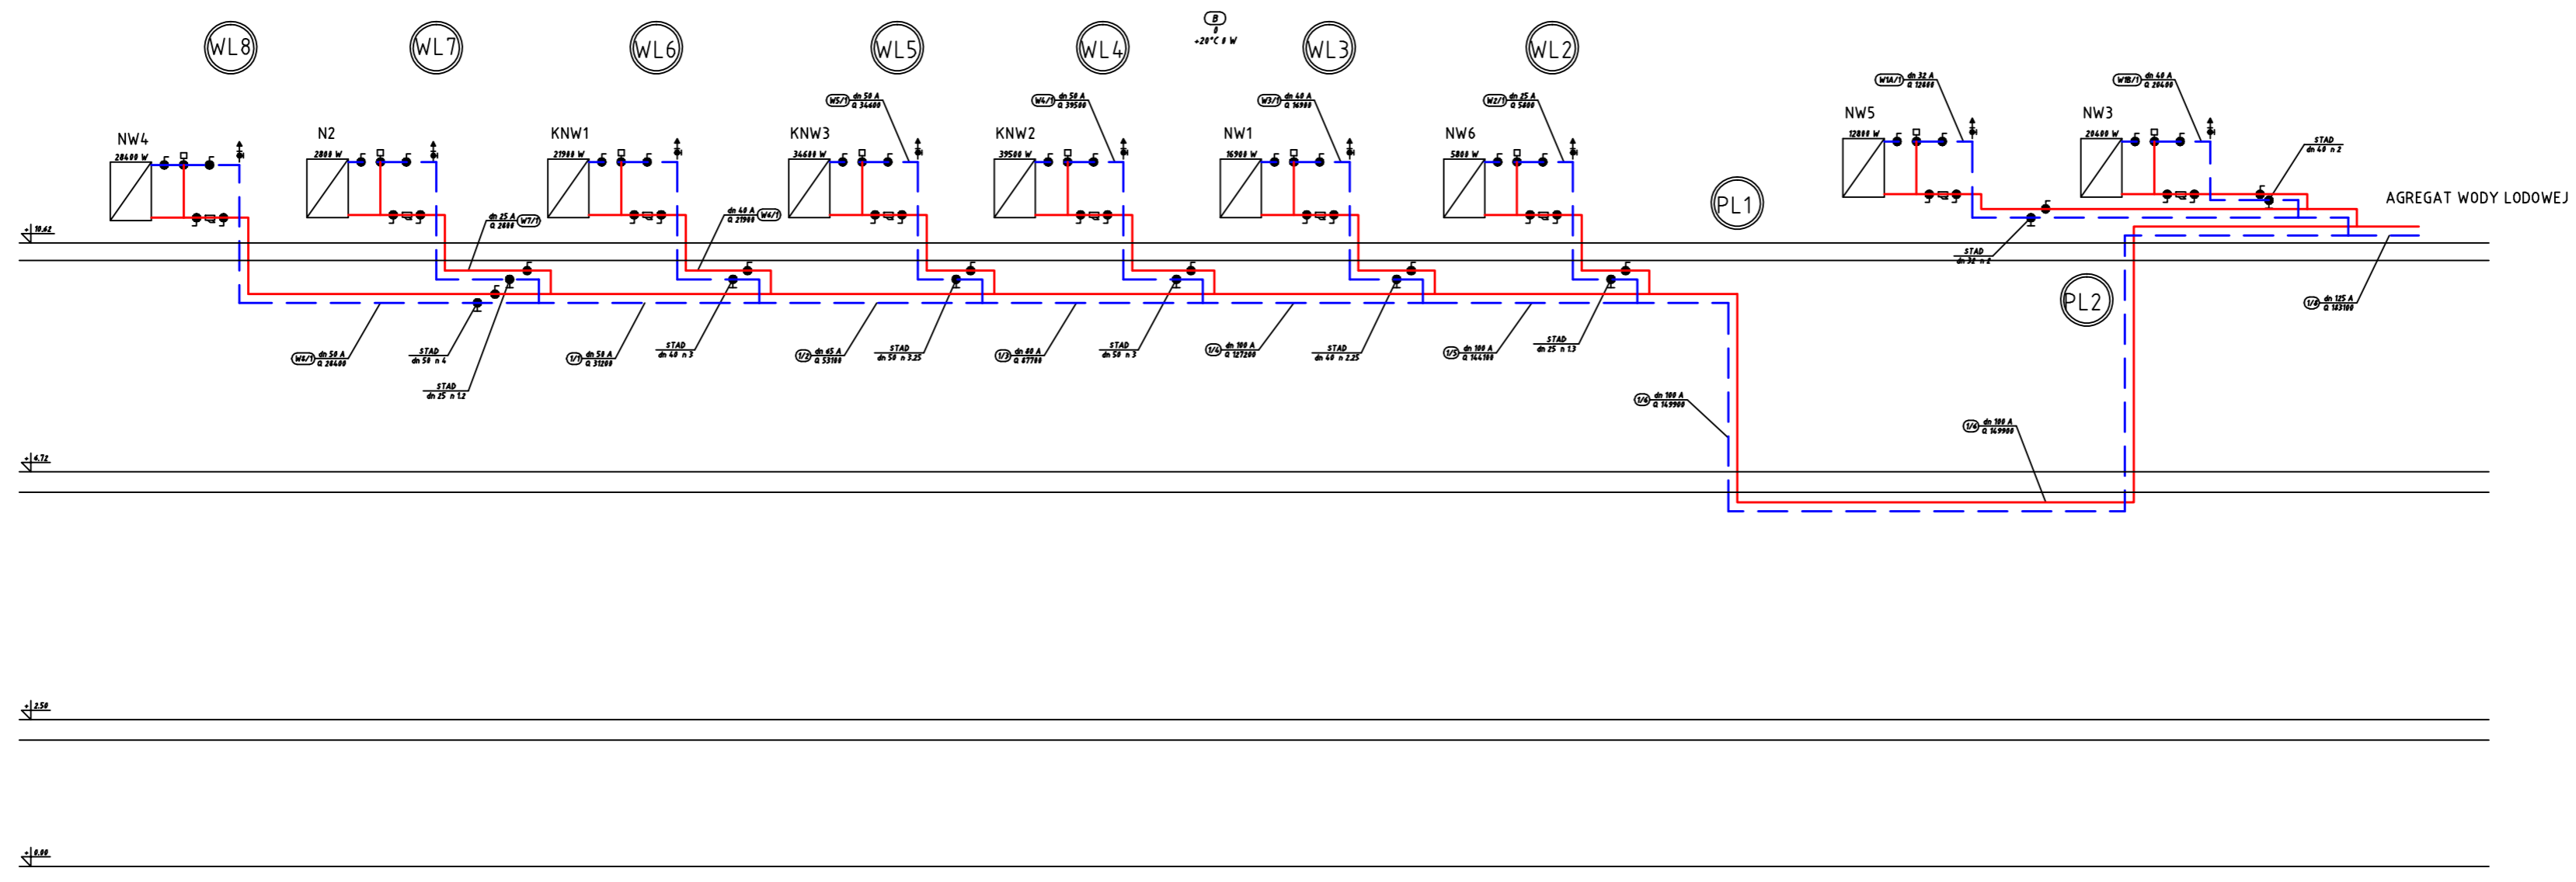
WL8
WL7
WL6
WL5
WL4
B
+20°C 0 W
WL3
WL2

W5/1 dn 50 A Q 34600
W4/1 dn 50 A Q 39500
W3/1 dn 40 A Q 16900
W2/1 dn 25 A Q 5800
W1A/1 dn 32 A Q 12800
W1B/1 dn 40 A Q 29400

NW4 28400 W
N2 2800 W
KNW1 21900 W
KNW3 34600 W
KNW2 39500 W
NW1 16900 W
NW6 5800 W
NW5 12800 W
NW3 29400 W

STAD dn 40 n 2
AGREGAT WODY LODOWEJ
PL1
+10.62
dn 25 A Q 2800 W7/1
dn 40 A Q 21900 W6/1
STAD dn 32 n 2
PL2
1/6 dn 125 A Q 143100

W8/1 dn 50 A Q 28400
STAD dn 50 n 4
STAD dn 25 n 1.2
1/1 dn 50 A Q 31200
STAD dn 40 n 3
1/2 dn 65 A Q 53100
STAD dn 50 n 3.25
1/3 dn 80 A Q 87700
STAD dn 50 n 3
1/4 dn 100 A Q 127200
STAD dn 40 n 2.25
1/5 dn 100 A Q 144100
STAD dn 25 n 1.3

1/6 dn 100 A Q 149900
1/6 dn 100 A Q 149900
+6.72
+2.50
+0.00